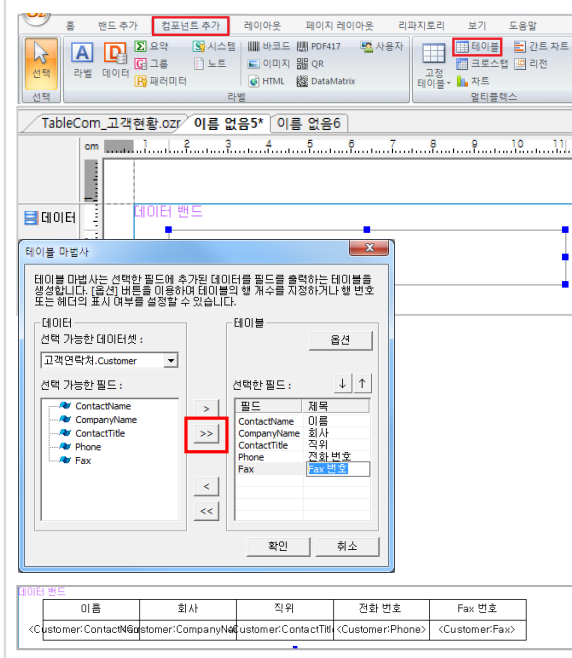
홈 밴드 추가 컴포넌트 추가 레이아웃 페이지 레이아웃 리파지토리 보기 도움말

선택 라벨 데이터 요약 그룹 패러미터 시스템 노트 바코드 PDF417 이미지 QR HTML DataMatrix 사용자 고정 테이블 테이블 크로스탭 차트 간트 차트 리젼

선택 라벨 멀티플렉스

TableCom_고객현황.ozr 이름 없음5* 이름 없음6

cm

데이터

데이터 밴드

테이블 마법사

테이블 마법사는 선택한 필드에 추가된 데이터를 필드를 출력하는 테이블을 생성합니다. [옵션] 버튼을 이용하여 테이블의 행 개수를 지정하거나 행 번호 또는 헤더의 표시 여부를 설정할 수 있습니다.

데이터
선택 가능한 데이터셋 :
고객연락처.Customer
선택 가능한 필드 :
ContactName
CompanyName
ContactTitle
Phone
Fax

>
>>
<
<<

테이블
옵션
선택한 필드 : ↓ ↑

| 필드 | 제목 |
|---|---|
| ContactName | 이름 |
| CompanyName | 회사 |
| ContactTitle | 직위 |
| Phone | 전화 번호 |
| Fax | Fax 번호 |

확인 취소

데이터 밴드

| 이름 | 회사 | 직위 | 전화 번호 | Fax 번호 |
|---|---|---|---|---|
| <Customer:ContactNa | Customer:CompanyNa | Customer:ContactTitl | <Customer:Phone> | <Customer:Fax> |